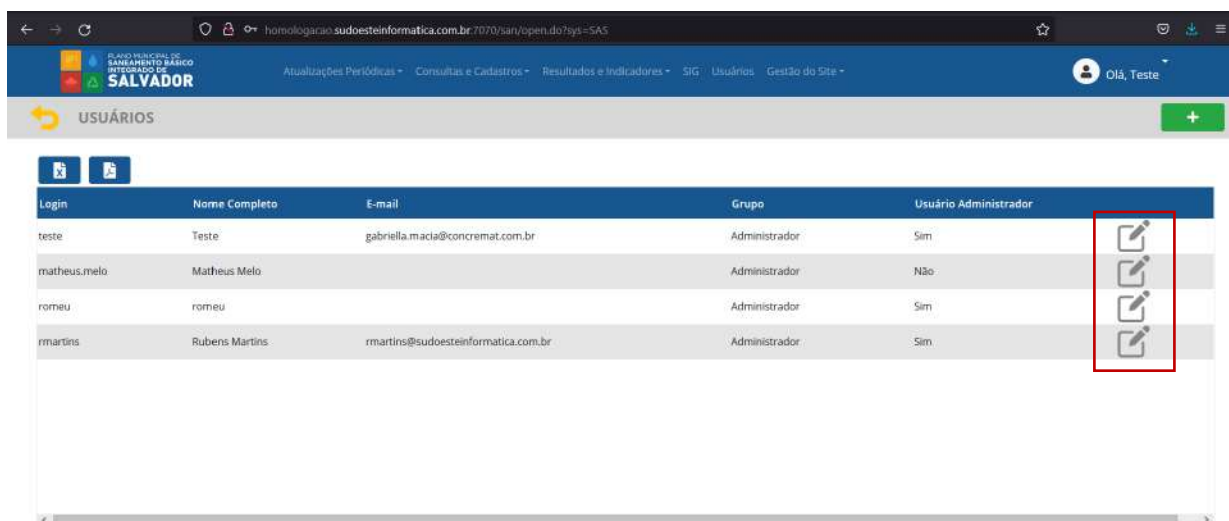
homologacao.sudoesteinformatica.com.br:7070/san/open.do?sys=SAS

PLANO MUNICIPAL DE SANEAMENTO BÁSICO INTEGRADO DE SALVADOR

Atualizações Periódicas ▾ Consultas e Cadastros ▾ Resultados e Indicadores ▾ SIG Usuários Gestão do Site ▾

Olá, Teste

USUÁRIOS

+

| Login | Nome Completo | E-mail | Grupo | Usuário Administrador |
|---|---|---|---|---|
| teste | Teste | gabriella.macia@concremat.com.br | Administrador | Sim |
| matheus.melo | Matheus Melo | | Administrador | Não |
| romeu | romeu | | Administrador | Sim |
| rmartins | Rubens Martins | rmartins@sudoesteinformatica.com.br | Administrador | Sim |